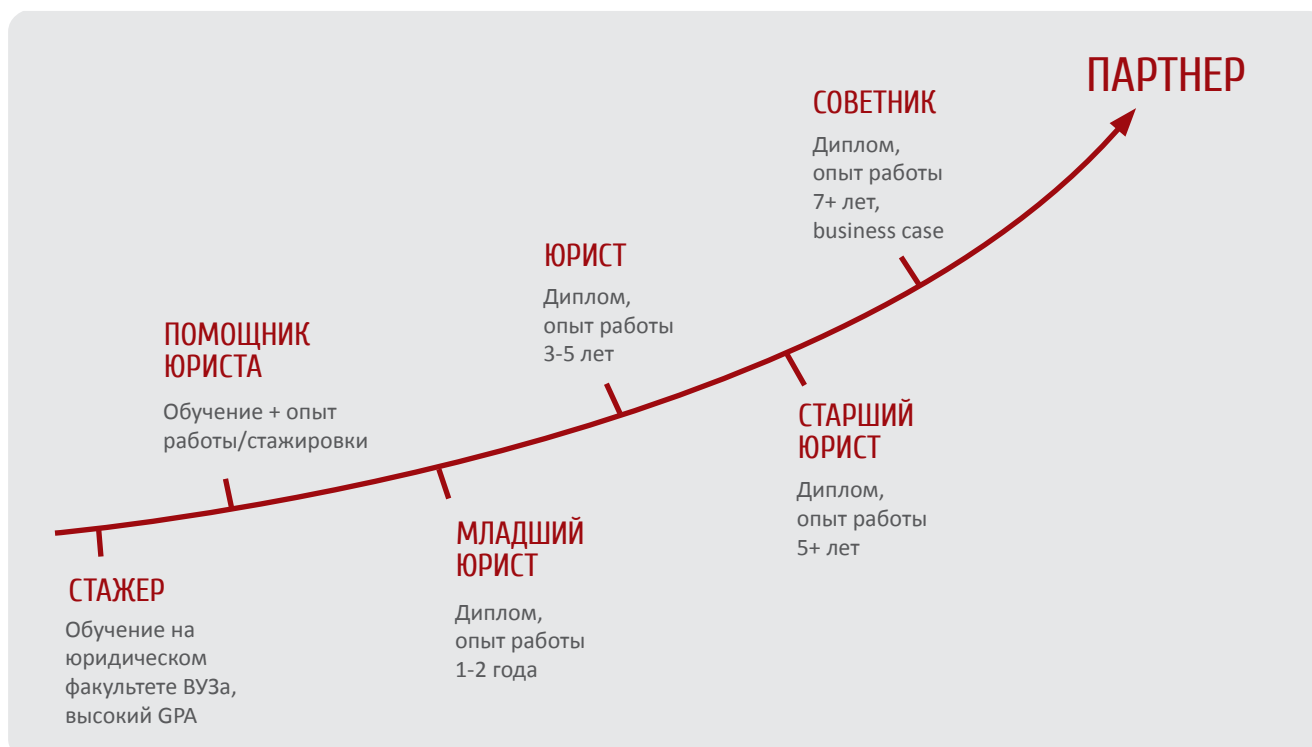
СТАЖЕР

Обучение на юридическом факультете ВУЗа, высокий GPA

ПОМОЩНИК ЮРИСТА

Обучение + опыт работы/стажировки

МЛАДШИЙ ЮРИСТ

Диплом, опыт работы 1-2 года

ЮРИСТ

Диплом, опыт работы 3-5 лет

СТАРШИЙ ЮРИСТ

Диплом, опыт работы 5+ лет

СОВЕТНИК

Диплом, опыт работы 7+ лет, business case

ПАРТНЕР